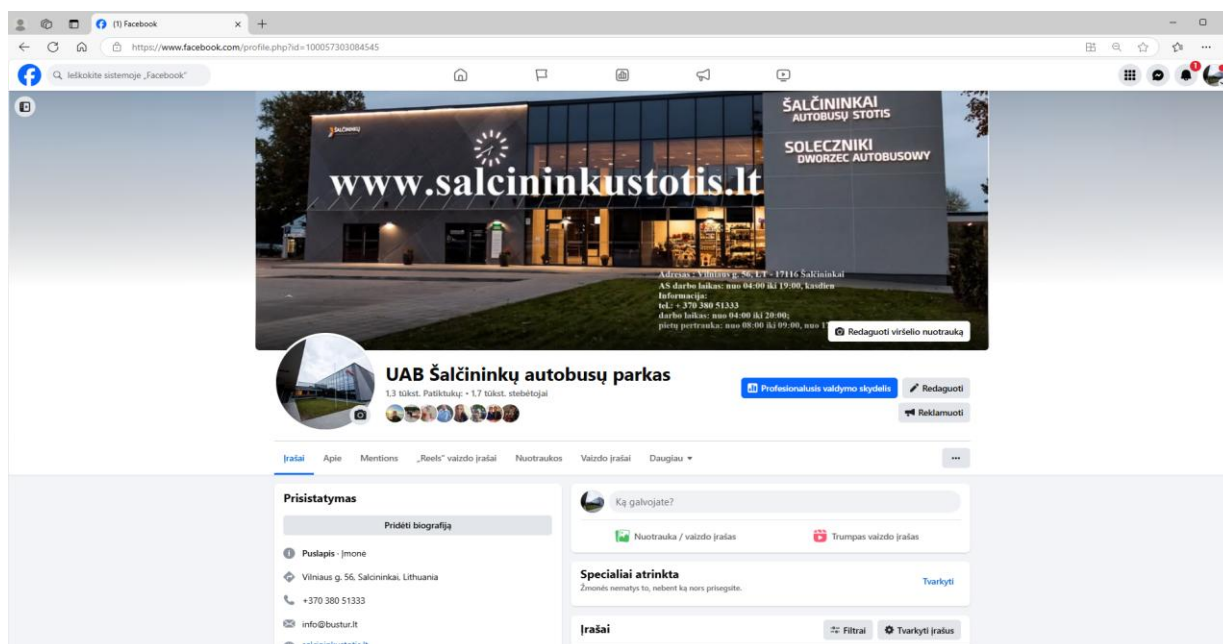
(1) Facebook

https://www.facebook.com/profile.php?id=100057303084545

Ieškokite sistemoje „Facebook"

ŠALČININKAI AUTOBUSŲ STOTIS

SOLECZNIKI DWORZEC AUTOBUSOWY

www.salcininkustotis.lt

Adresas : Vilniaus g. 56, LT - 17116 Šalčininkai
AS darbo laikas: nuo 04:00 iki 19:00, kasdien
Informacija:
tel.: + 370 380 51333
darbo laikas: nuo 04:00 iki 20:00;
pietų pertrauka: nuo 08:00 iki 09:00, nuo 1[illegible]

Redaguoti viršelio nuotrauką

UAB Šalčininkų autobusų parkas

1,3 tūkst. Patiktukų • 1,7 tūkst. stebėtojai

Profesionalusis valdymo skydelis

Redaguoti

Reklamuoti

Įrašai Apie Mentions „Reels" vaizdo įrašai Nuotraukos Vaizdo įrašai Daugiau

...

Prisistatymas

Pridėti biografiją

Puslapis · Įmonė

Vilniaus g. 56, Salcininkai, Lithuania

+370 380 51333

info@bustur.lt

Ką galvojate?

Nuotrauka / vaizdo įrašas

Trumpas vaizdo įrašas

Specialiai atrinkta

Žmonės nematys to, nebent ką nors prisegsite.

Tvarkyti

Įrašai

Filtrai

Tvarkyti įrašus